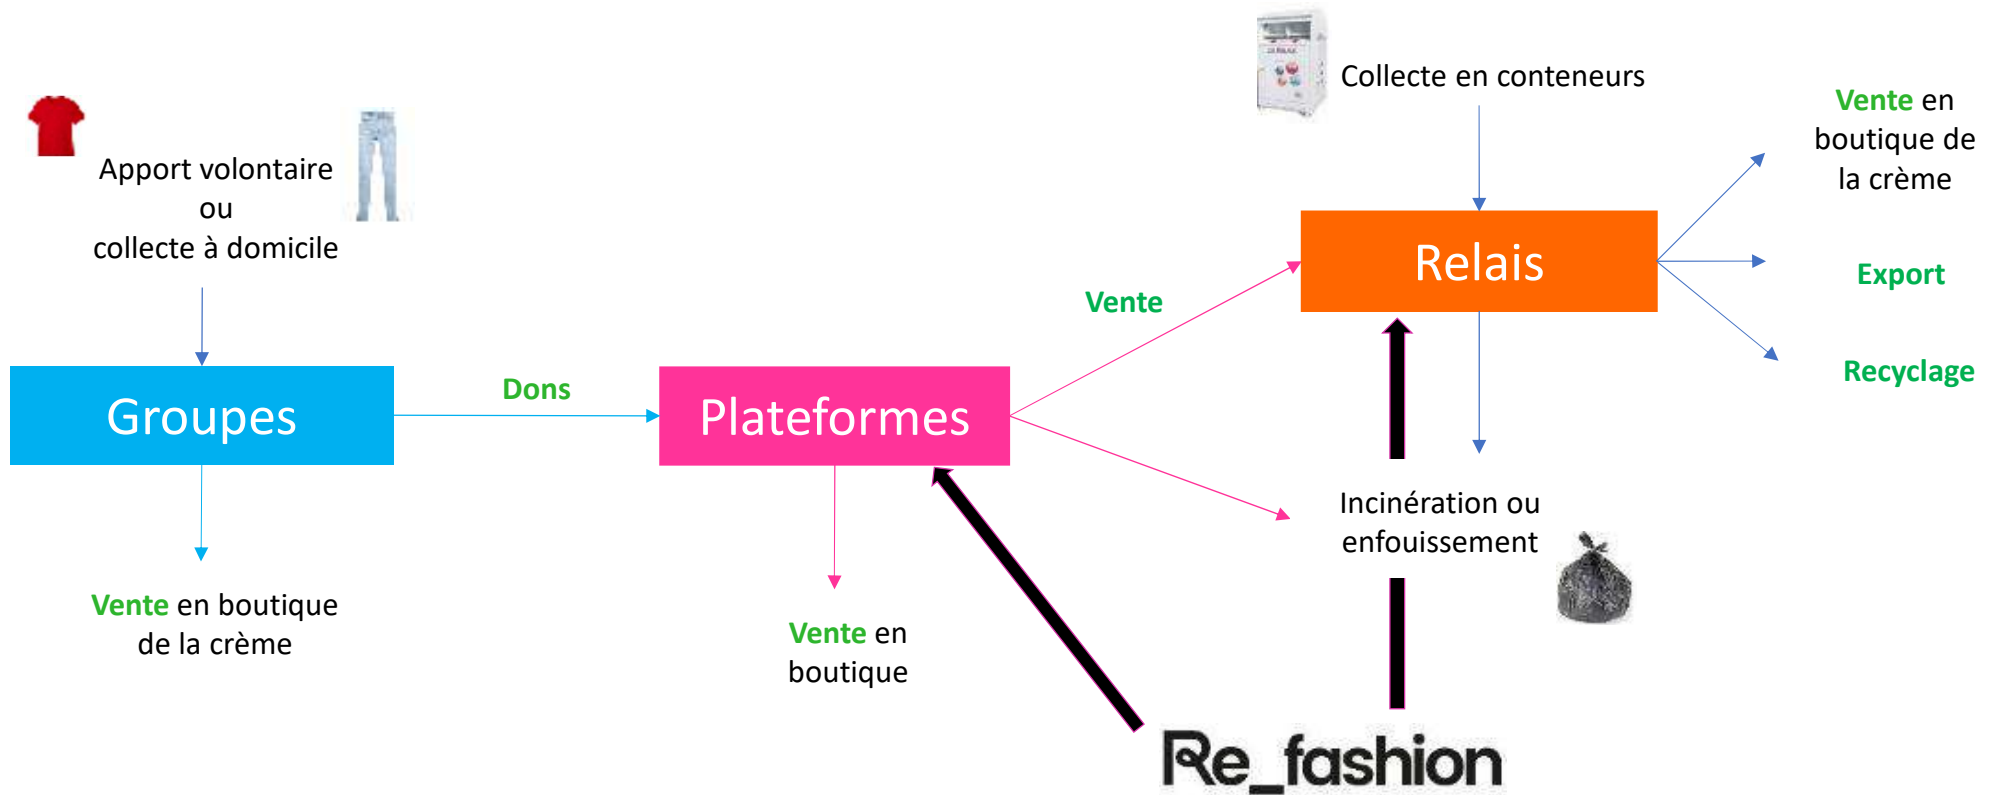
Collecte en conteneurs

Apport volontaire
ou
collecte à domicile

Vente en boutique de la crème

Relais

Export

Vente

Recyclage

Dons

Groupes

Plateformes

Incinération ou enfouissement

Vente en boutique de la crème

Vente en boutique

Re_fashion